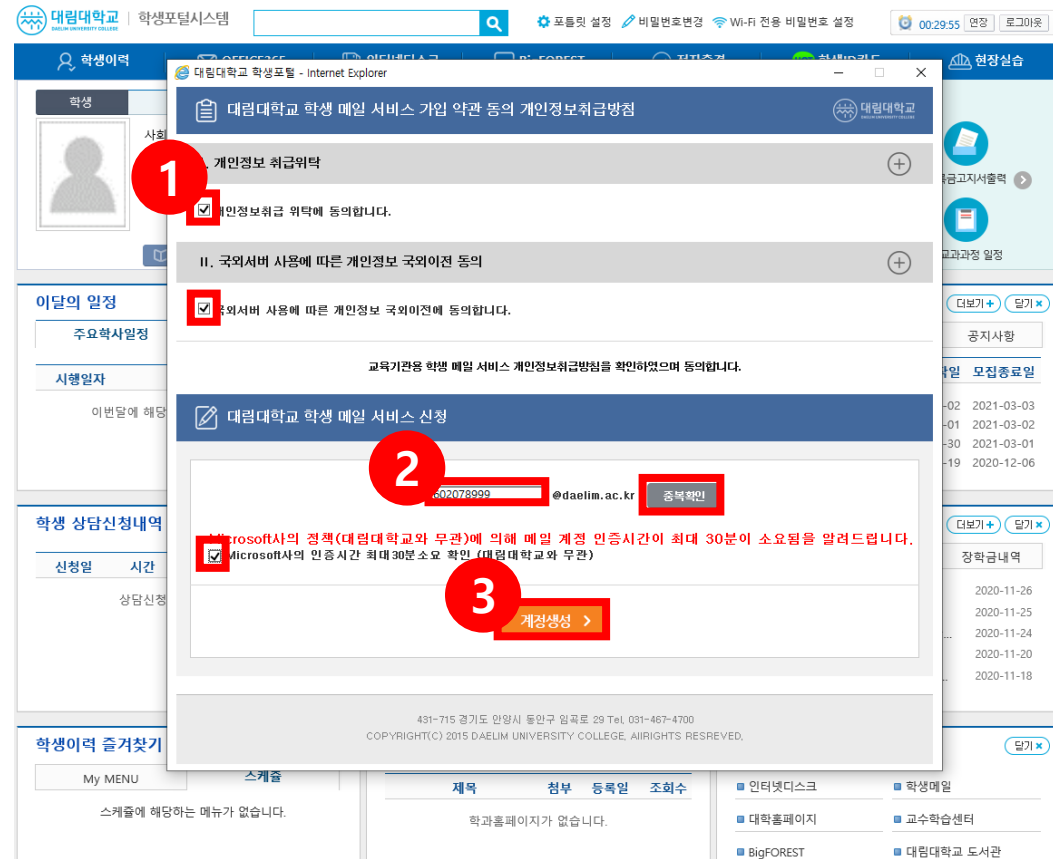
대림대학교 DAELIM UNIVERSITY COLLEGE | 학생포털시스템

포틀릿 설정 비밀번호변경 Wi-Fi 전용 비밀번호 설정 00:29:55 연장 로그아웃

학생이력 OFFICE365 인터넷디스크 BigFOREST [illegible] 학생ID카드 현장실습

대림대학교 학생포털 - Internet Explorer

대림대학교 학생 메일 서비스 가입 약관 동의 개인정보취급방침

대림대학교

1

I. 개인정보 취급위탁

개인정보취급 위탁에 동의합니다.

II. 국외서버 사용에 따른 개인정보 국외이전 동의

국외서버 사용에 따른 개인정보 국외이전에 동의합니다.

교육기관용 학생 메일 서비스 개인정보취급방침을 확인하였으며 동의합니다.

대림대학교 학생 메일 서비스 신청

2

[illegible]02078999 @daelim.ac.kr 중복확인

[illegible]icrosoft사의 정책(대림대학교와 무관)에 의해 메일 계정 인증시간이 최대 30분이 소요됨을 알려드립니다.

Microsoft사의 인증시간 최대30분소요 확인 (대림대학교와 무관)

3

계정생성

431-715 경기도 안양시 동안구 임곡로 29 Tel. 031-467-4700
COPYRIGHT(C) 2015 DAELIM UNIVERSITY COLLEGE, AIIRIGHTS RESREVED.

학생

사회

이달의 일정

주요학사일정

시행일자

이번달에 해당

학생 상담신청내역

신청일 시간

상담신청

학생이력 즐겨찾기

My MENU 스케줄

스케줄에 해당하는 메뉴가 없습니다.

제목 첨부 등록일 조회수

학과홈페이지가 없습니다.

금고지서출력

교과과정 일정

더보기 + 닫기 ×

공지사항

일 모집종료일

-02 2021-03-03
-01 2021-03-02
-30 2021-03-01
-19 2020-12-06

더보기 + 닫기 ×

장학금내역

2020-11-26
2020-11-25
2020-11-24
2020-11-20
2020-11-18

닫기 ×

인터넷디스크 학생메일
대학홈페이지 교수학습센터
BigFOREST 대림대학교 도서관